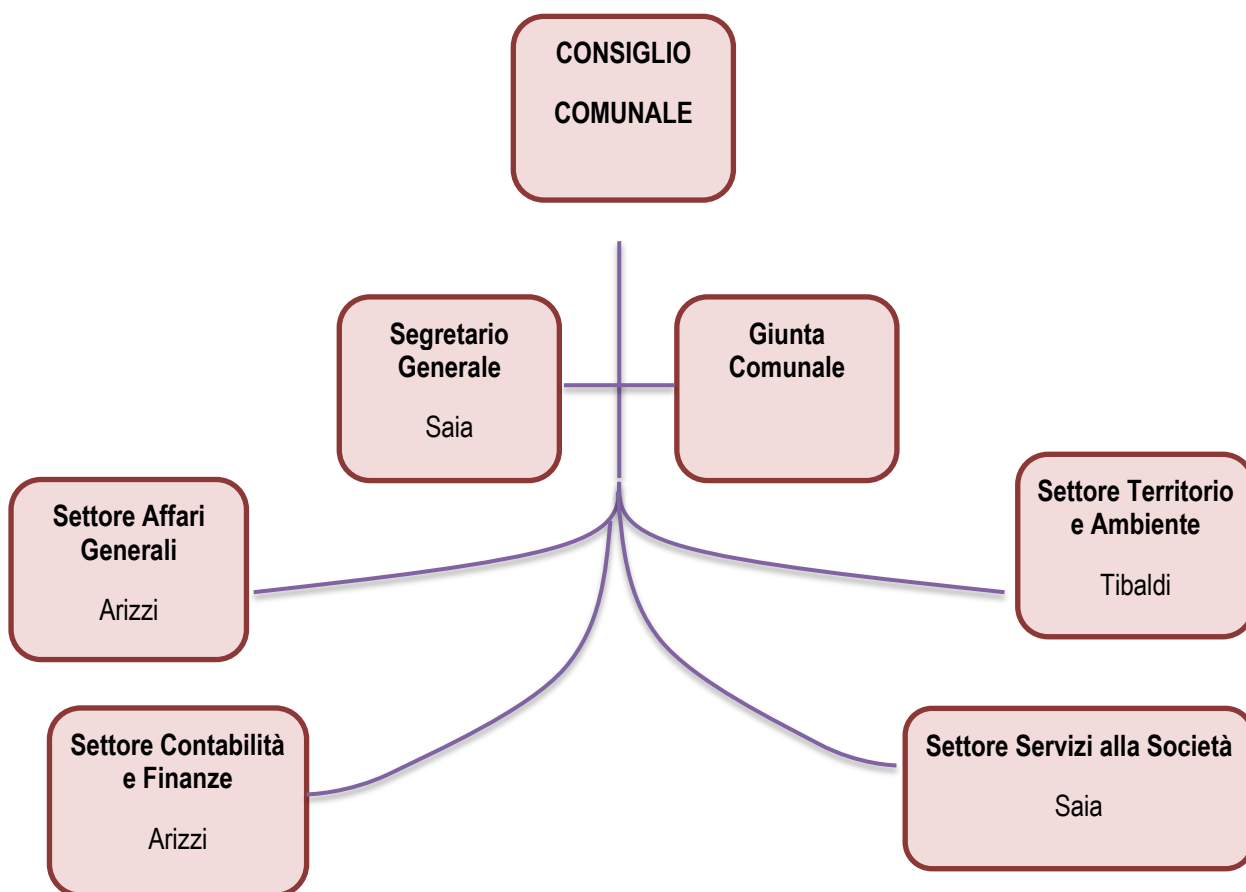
CONSIGLIO

COMUNALE

Segretario Generale

Saia

Giunta Comunale

Settore Affari Generali

Arizzi

Settore Territorio e Ambiente

Tibaldi

Settore Contabilità e Finanze

Arizzi

Settore Servizi alla Società

Saia